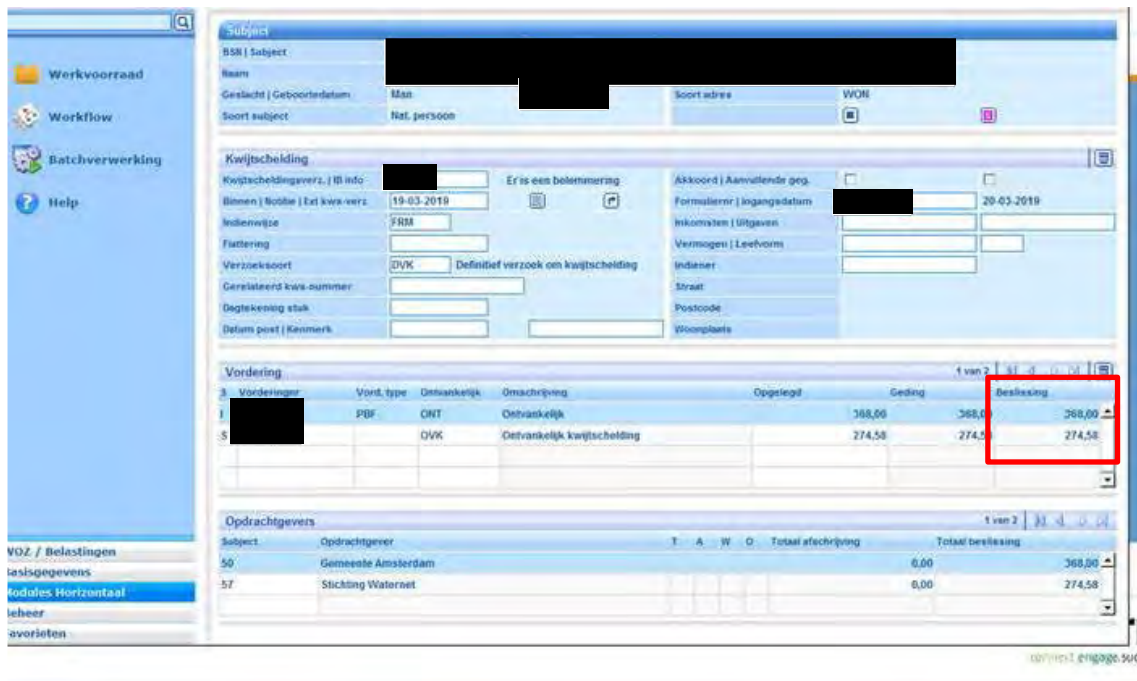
Werkvoorraad
Workflow
Batchverwerking
Help

Subject
BSN | Subject
Naam
Geslacht | Geboortedatum Man
Soort subject Nat. persoon
Soort adres WON

Kwijtschelding
Kwijtscheldingsverz. | IB info
Er is een belemmering
Akkoord | Aanvullende geg.
Binnen | Notitie | Ext kws-verz 19-03-2019
Formuliernr | Ingangsdatum 20-03-2019
Indienwijze FRM
Inkomsten | Uitgaven
Flattering
Vermogen | Leefvorm
Verzoeksoort DVK Definitief verzoek om kwijtschelding
Indiener
Gerelateerd kws-nummer
Straat
Dagtekening stuk
Postcode
Datum post | Kenmerk
Woonplaats

Vordering
1 van 2

| S | Vorderingnr | Vord. type | Ontvankelijk | Omschrijving | Opgelegd | Geding | Beslissing |
|---|---|---|---|---|---|---|---|
| I | | PBF | ONT | Ontvankelijk | 368,00 | 368,00 | 368,00 |
| S | | | OVK | Ontvankelijk kwijtschelding | 274,58 | 274,5 | 274,58 |

Opdrachtgevers
1 van 2

| Subject | Opdrachtgever | T | A | W | O | Totaal afschrijving | Totaal beslissing |
|---|---|---|---|---|---|---|---|
| 50 | Gemeente Amsterdam | | | | | 0,00 | 368,00 |
| 57 | Stichting Waternet | | | | | 0,00 | 274,58 |

WOZ / Belastingen
Basisgegevens
Modules Horizontaal
Beheer
Favorieten

connect.engage.su